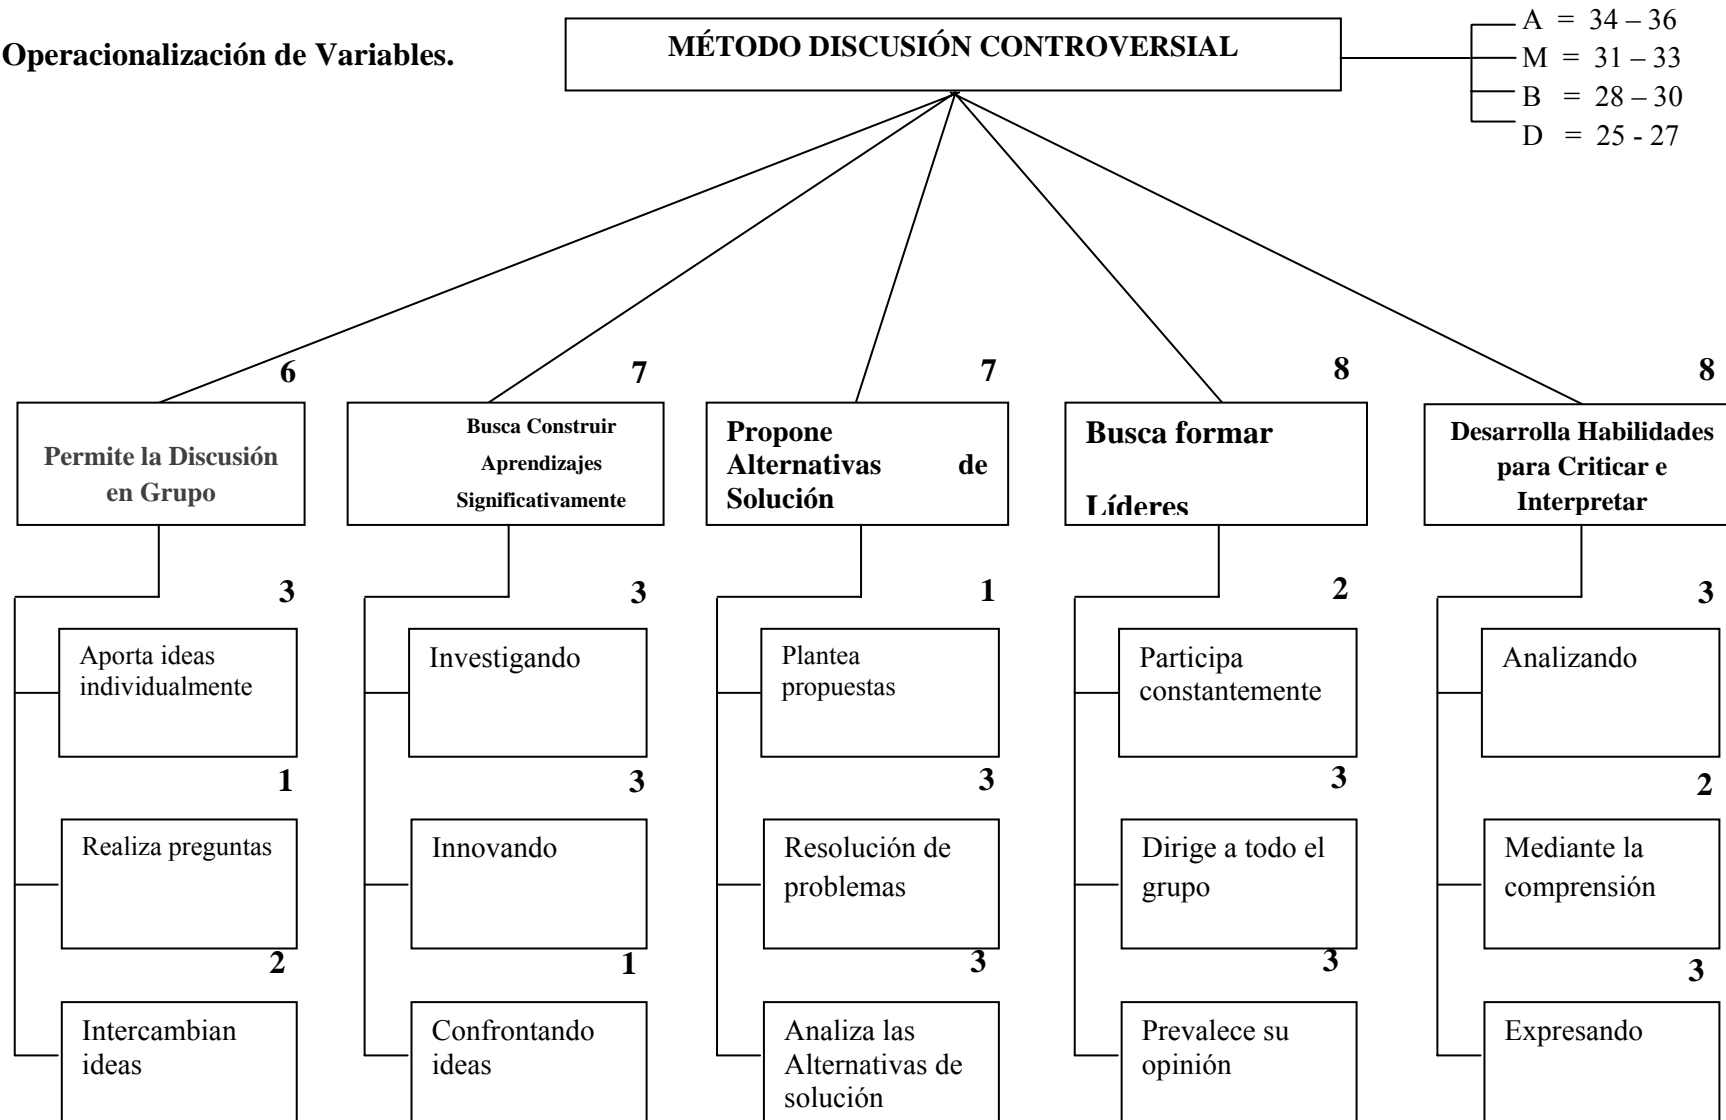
Operacionalización de Variables.

MÉTODO DISCUSIÓN CONTROVERSIAL

A = 34 – 36
M = 31 – 33
B = 28 – 30
D = 25 - 27

6
Permite la Discusión en Grupo

3
Aporta ideas individualmente
1
Realiza preguntas
2
Intercambian ideas

7
Busca Construir Aprendizajes Significativamente

3
Investigando
3
Innovando
1
Confrontando ideas

7
Propone Alternativas de Solución

1
Plantea propuestas
3
Resolución de problemas
3
Analiza las Alternativas de solución

8
Busca formar Líderes

2
Participa constantemente
3
Dirige a todo el grupo
3
Prevalece su opinión

8
Desarrolla Habilidades para Criticar e Interpretar

3
Analizando
2
Mediante la comprensión
3
Expresando